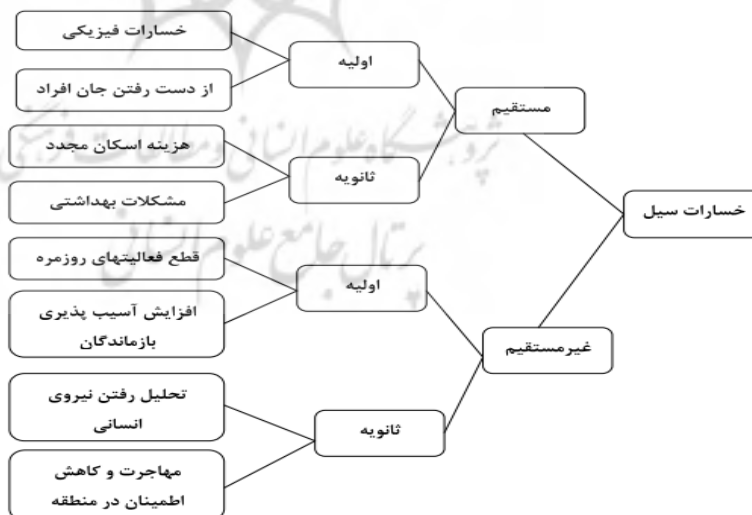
خسارات سیل

مستقیم

اولیه

خسارات فیزیکی

از دست رفتن جان افراد

ثانویه

هزینه اسکان مجدد

مشکلات بهداشتی

غیرمستقیم

اولیه

قطع فعالیتهای روزمره

افزایش آسیب پذیری بازماندگان

ثانویه

تحلیل رفتن نیروی انسانی

مهاجرت و کاهش اطمینان در منطقه

پژوهشگاه علوم انسانی و مطالعات فرهنگی
پرتال جامع علوم انسانی